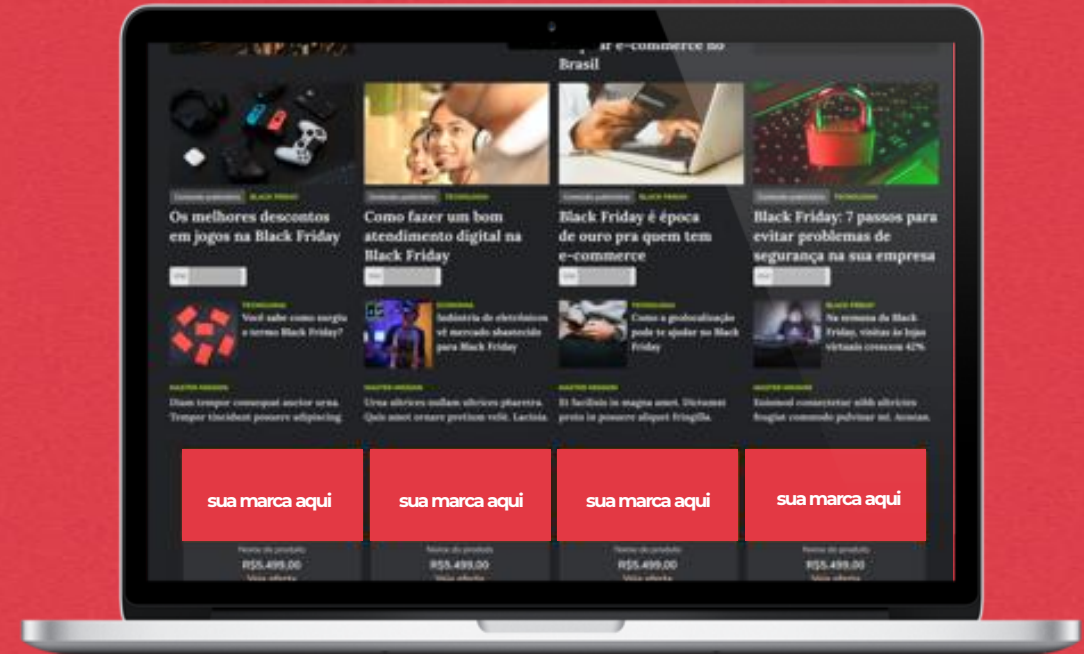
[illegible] e-commerce no Brasil

Conteúdo patrocinado BLACK FRIDAY
Os melhores descontos em jogos na Black Friday

Conteúdo patrocinado TECNOLOGIA
Como fazer um bom atendimento digital na Black Friday

Conteúdo patrocinado BLACK FRIDAY
Black Friday é época de ouro pra quem tem e-commerce

Conteúdo patrocinado TECNOLOGIA
Black Friday: 7 passos para evitar problemas de segurança na sua empresa

TECNOLOGIA
Você sabe como surgiu o termo Black Friday?

ECONOMIA
Indústria de eletrônicos vê mercado abastecido para Black Friday

TECNOLOGIA
Como a geolocalização pode te ajudar no Black Friday

BLACK FRIDAY
Na semana da Black Friday, visitas às lojas virtuais crescem 42%

MASTER HEADER
Diam tempor consequat auctor urna. Tempor tincidunt posuere adipiscing.

MASTER HEADER
Urna ultrices nullam ultrices pharetra. Quis amet ornare pretium velit. Lacinia.

MASTER HEADER
Et facilisis in magna amet. Dictumst proin in posuere aliquet fringilla.

MASTER HEADER
Euismod consectetur nibh ultrices feugiat commodo pulvinar mi. Aenean.

sua marca aqui
Nome do produto
R$5.499,00
Veja oferta

sua marca aqui
Nome do produto
R$5.499,00
Veja oferta

sua marca aqui
Nome do produto
R$5.499,00
Veja oferta

sua marca aqui
Nome do produto
R$5.499,00
Veja oferta